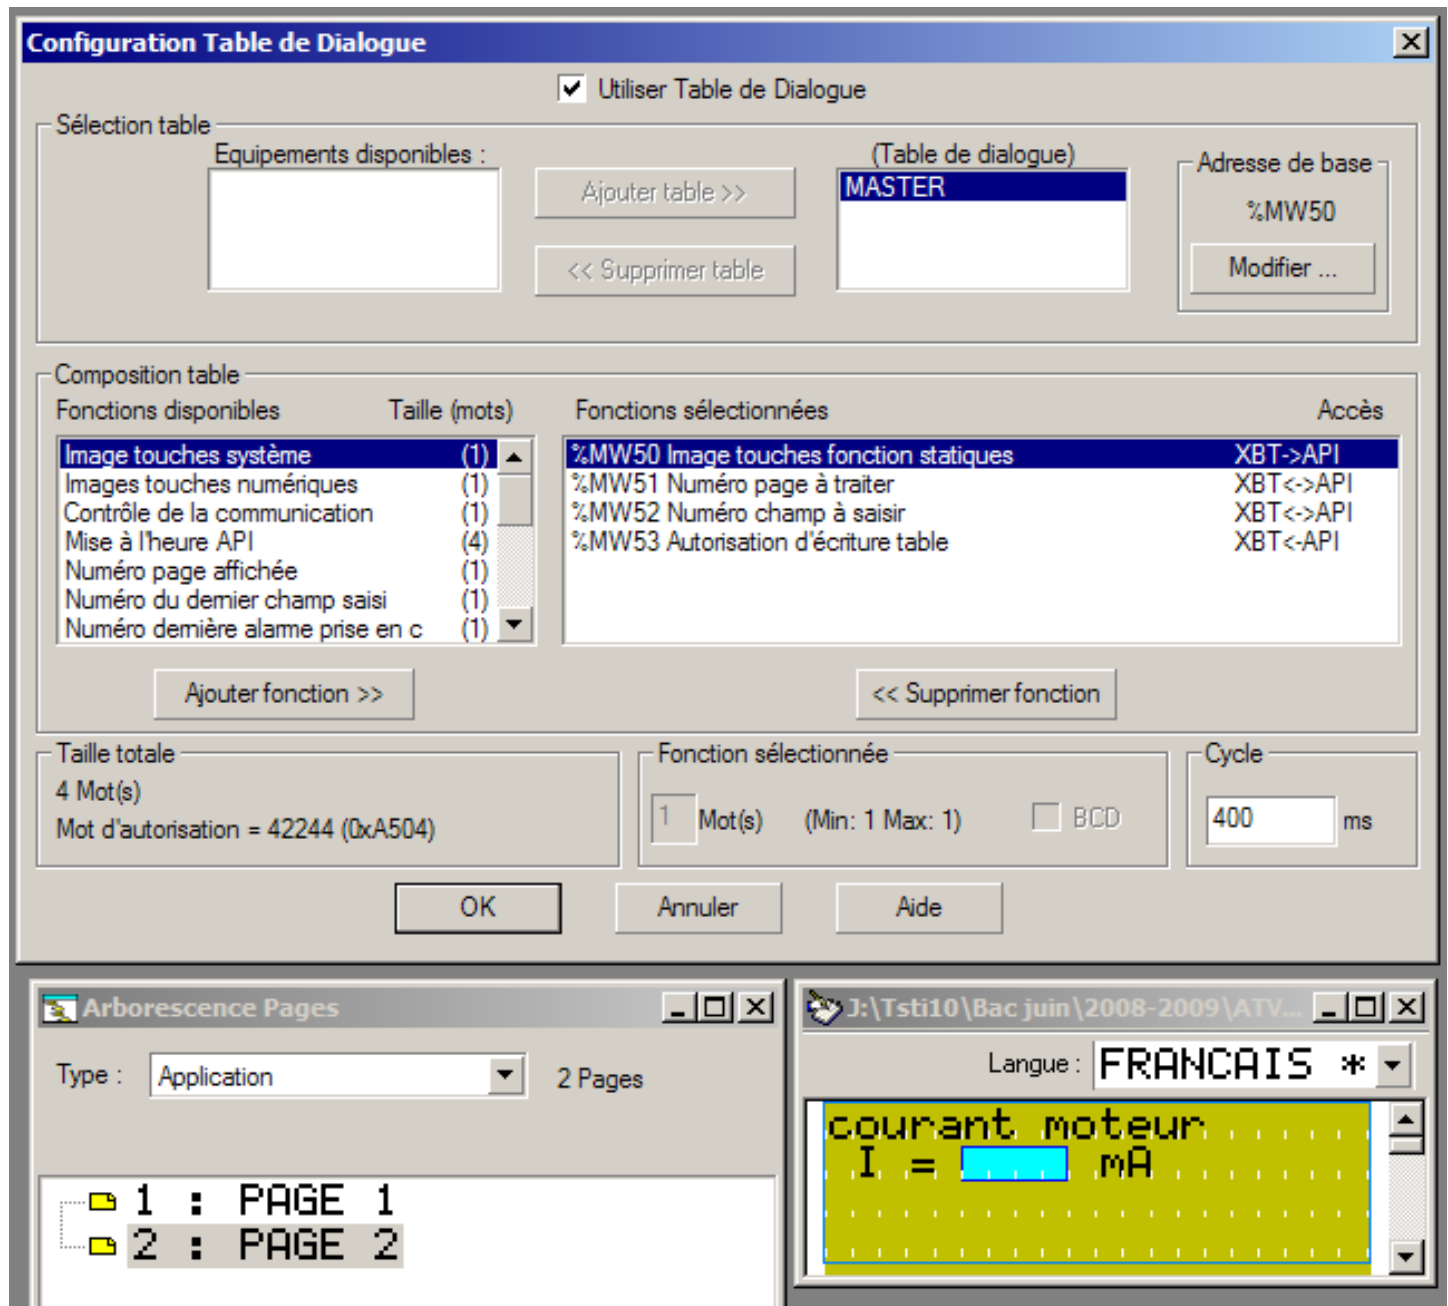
Configuration Table de Dialogue

Utiliser Table de Dialogue

Sélection table

Equipements disponibles :

Ajouter table >>

<< Supprimer table

(Table de dialogue)

MASTER

Adresse de base

%MW50

Modifier ...

Composition table

Fonctions disponibles

Taille (mots)

| Fonctions disponibles | Taille (mots) |
|---|---|
| Image touches système | (1) |
| Images touches numériques | (1) |
| Contrôle de la communication | (1) |
| Mise à l'heure API | (4) |
| Numéro page affichée | (1) |
| Numéro du dernier champ saisi | (1) |
| Numéro dernière alarme prise en c | (1) |

Fonctions sélectionnées

Accès

| Fonctions sélectionnées | Accès |
|---|---|
| %MW50 Image touches fonction statiques | XBT->API |
| %MW51 Numéro page à traiter | XBT<->API |
| %MW52 Numéro champ à saisir | XBT<->API |
| %MW53 Autorisation d'écriture table | XBT<-API |

Ajouter fonction >>

<< Supprimer fonction

Taille totale

4 Mot(s)

Mot d'autorisation = 42244 (0xA504)

Fonction sélectionnée

1 Mot(s) (Min: 1 Max: 1) BCD

Cycle

400 ms

OK

Annuler

Aide

Arborescence Pages

Type : Application

2 Pages

1 : PAGE 1

2 : PAGE 2

J:\Tsti10\Bac juin\2008-2009\ATV...

Langue : FRANCAIS *

courant moteur

I = mA